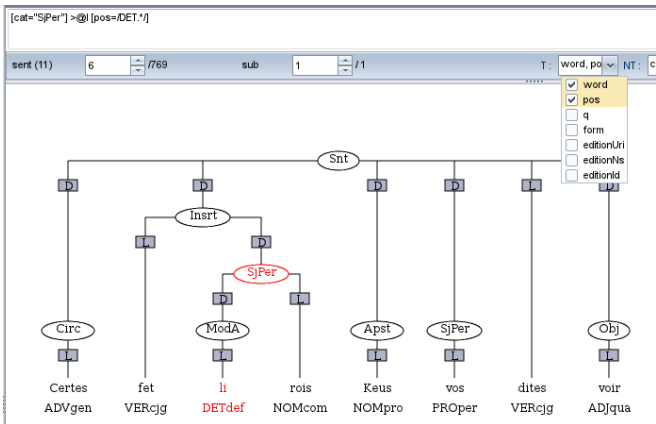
[cat="SjPer"] >@l [pos=/DET.*/]

sent (11) 6 /769 sub 1 / 1 T : word, po NT : c

word
pos
q
form
editionUri
editionNs
editionId

Snt
D D D D L D
Insrt
L D
SjPer
D L
Circ ModA Apst SjPer Obj
L L L L L

Certes fet li rois Keus vos dites voir
ADVgen VERcjg DETdef NOMcom NOMpro PROper VERcjg ADJqua